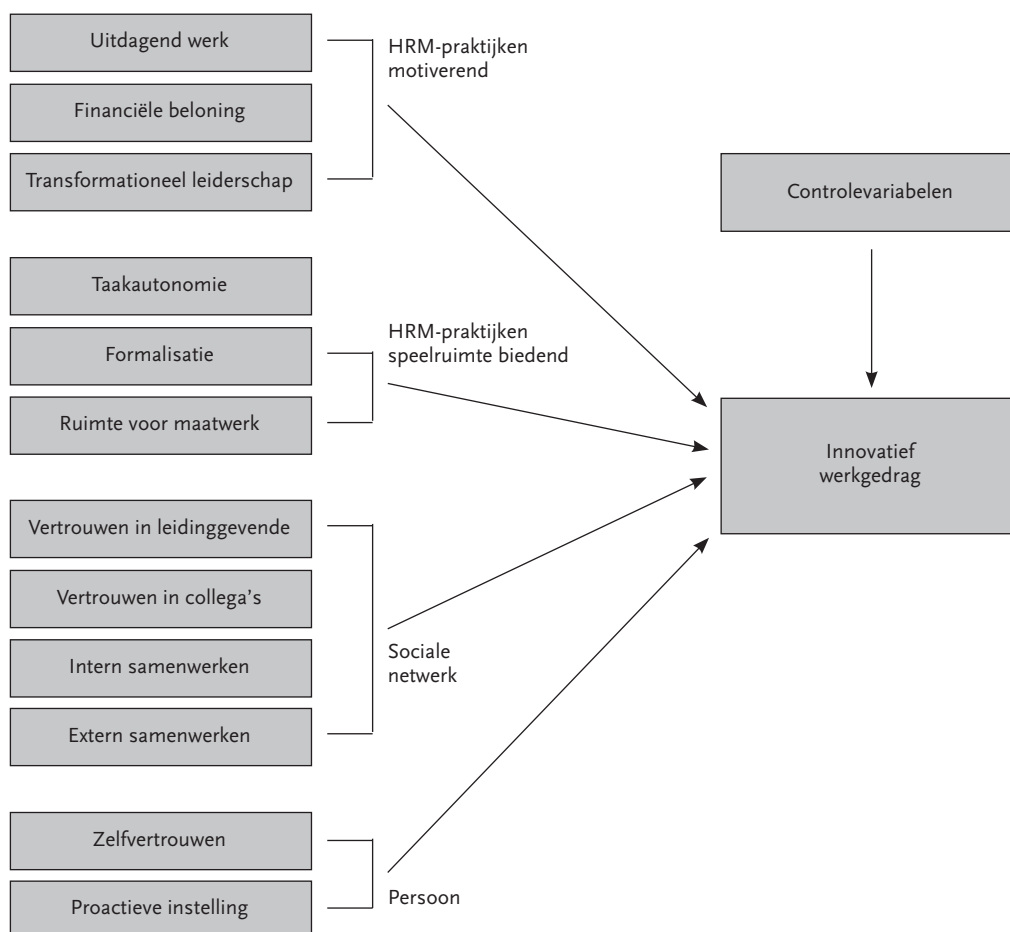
Uitdagend werk

Financiële beloning

Transformationeel leiderschap

HRM-praktijken motiverend

Controlevariabelen

Taakautonomie

Formalisatie

Ruimte voor maatwerk

HRM-praktijken speelruimte biedend

Innovatief werkgedrag

Vertrouwen in leidinggevende

Vertrouwen in collega's

Intern samenwerken

Extern samenwerken

Sociale netwerk

Zelfvertrouwen

Proactieve instelling

Persoon